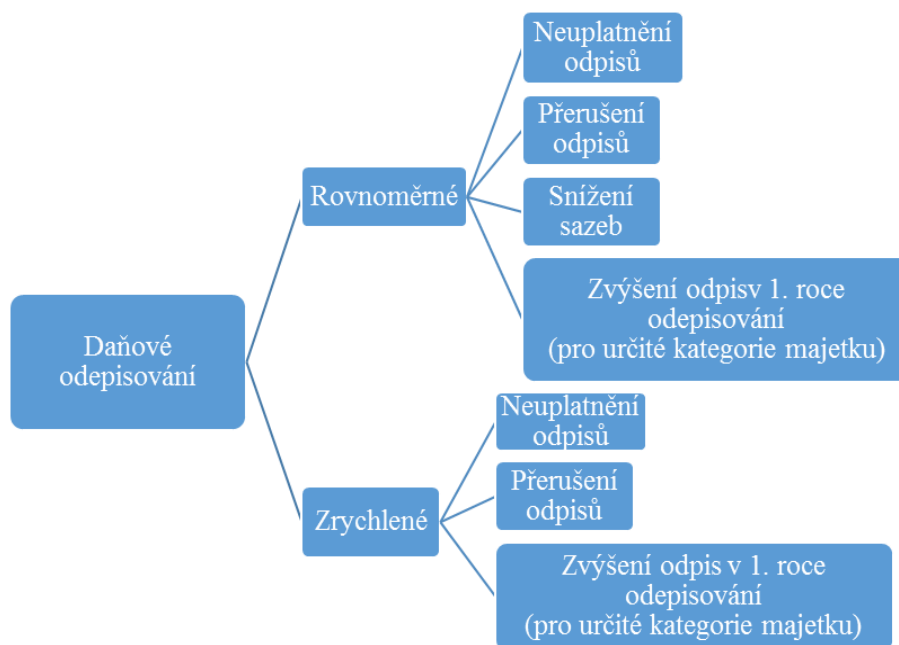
Daňové odepisování

Rovnoměrné

Neuplatnění odpisů

Přerušení odpisů

Snížení sazeb

Zvýšení odpisv 1. roce odepisování (pro určité kategorie majetku)

Zrychlené

Neuplatnění odpisů

Přerušení odpisů

Zvýšení odpis v 1. roce odepisování (pro určité kategorie majetku)